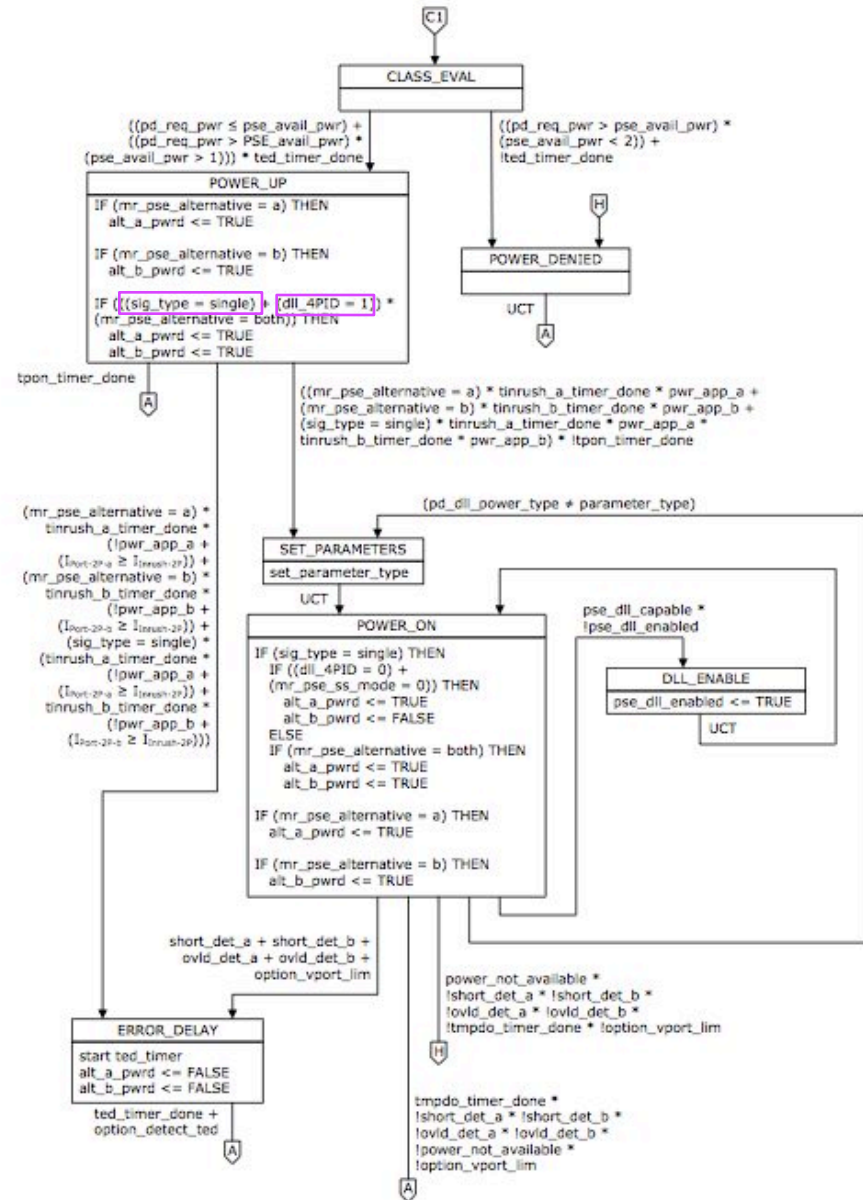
C1

CLASS_EVAL

((pd_req_pwr ≤ pse_avail_pwr) + ((pd_req_pwr > PSE_avail_pwr) * (pse_avail_pwr > 1))) * ted_timer_done

((pd_req_pwr > pse_avail_pwr) * (pse_avail_pwr < 2)) + !ted_timer_done

POWER_UP
IF (mr_pse_alternative = a) THEN
alt_a_pwrd <= TRUE

IF (mr_pse_alternative = b) THEN
alt_b_pwrd <= TRUE

IF ((sig_type = single) + (dll_4PID = 1)) * (mr_pse_alternative = both)) THEN
alt_a_pwrd <= TRUE
alt_b_pwrd <= TRUE

H

POWER_DENIED

UCT

A

tpon_timer_done

A

((mr_pse_alternative = a) * tinrush_a_timer_done * pwr_app_a + (mr_pse_alternative = b) * tinrush_b_timer_done * pwr_app_b + (sig_type = single) * tinrush_a_timer_done * pwr_app_a * tinrush_b_timer_done * pwr_app_b) * !tpon_timer_done

(pd_dll_power_type ≠ parameter_type)

(mr_pse_alternative = a) * tinrush_a_timer_done * (!pwr_app_a + ($I_{Port-2P-a}$ ≥ $I_{Inrush-2P}$)) + (mr_pse_alternative = b) * tinrush_b_timer_done * (!pwr_app_b + ($I_{Port-2P-b}$ ≥ $I_{Inrush-2P}$)) + (sig_type = single) * (tinrush_a_timer_done * (!pwr_app_a + ($I_{Port-2P-a}$ ≥ $I_{Inrush-2P}$)) + tinrush_b_timer_done * (!pwr_app_b + ($I_{Port-2P-b}$ ≥ $I_{Inrush-2P}$)))

SET_PARAMETERS
set_parameter_type

UCT

POWER_ON
IF (sig_type = single) THEN
IF ((dll_4PID = 0) + (mr_pse_ss_mode = 0)) THEN
alt_a_pwrd <= TRUE
alt_b_pwrd <= FALSE
ELSE
IF (mr_pse_alternative = both) THEN
alt_a_pwrd <= TRUE
alt_b_pwrd <= TRUE

IF (mr_pse_alternative = a) THEN
alt_a_pwrd <= TRUE

IF (mr_pse_alternative = b) THEN
alt_b_pwrd <= TRUE

pse_dll_capable * !pse_dll_enabled

DLL_ENABLE
pse_dll_enabled <= TRUE

UCT

short_det_a + short_det_b + ovld_det_a + ovld_det_b + option_vport_lim

power_not_available * !short_det_a * !short_det_b * !ovld_det_a * !ovld_det_b * !tmpdo_timer_done * !option_vport_lim

H

ERROR_DELAY
start ted_timer
alt_a_pwrd <= FALSE
alt_b_pwrd <= FALSE

ted_timer_done + option_detect_ted

A

tmpdo_timer_done * !short_det_a * !short_det_b * !ovld_det_a * !ovld_det_b * !power_not_available * !option_vport_lim

A